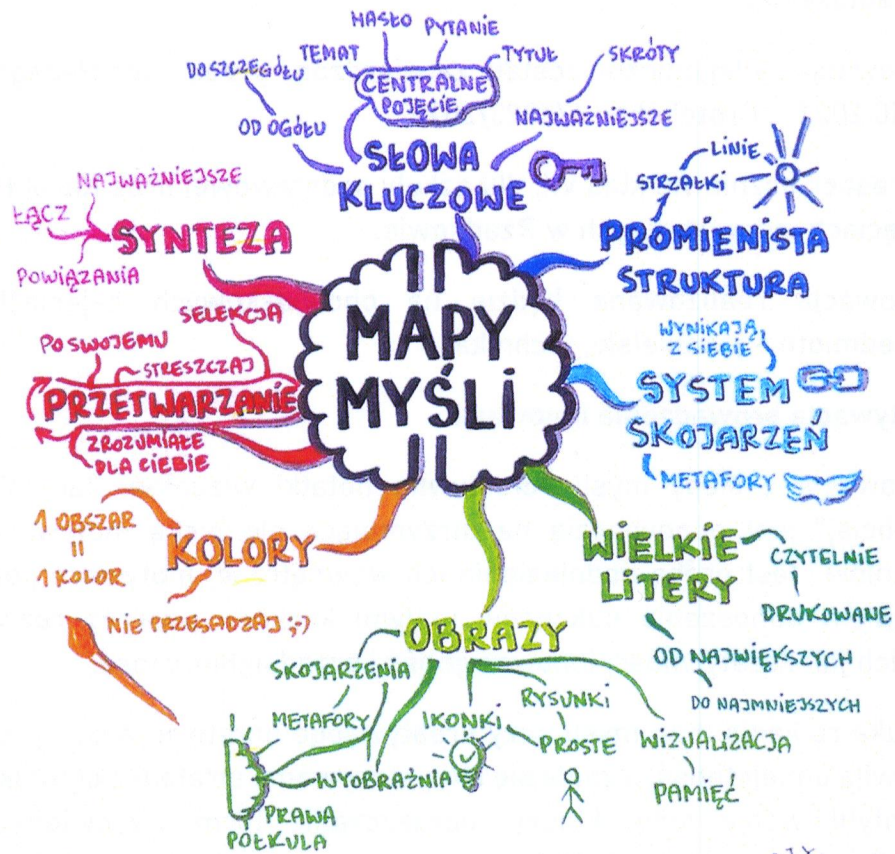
MAPY MYŚLI

SŁOWA KLUCZOWE
CENTRALNE POJĘCIE
HASŁO
PYTANIE
TEMAT
TYTUŁ
SKRÓTY
NAJWAŻNIEJSZE
DO SZCZEGÓŁU
OD OGÓŁU

PROMIENISTA STRUKTURA
LINIE
STRZAŁKI

SYSTEM SKOJARZEŃ
WYNIKAJĄ Z SIEBIE
METAFORY

WIELKIE LITERY
CZYTELNIE
DRUKOWANE
OD NAJWIĘKSZYCH
DO NAJMNIEJSZYCH

OBRAZY
SKOJARZENIA
METAFORY
WYOBRAŹNIA
PRAWA PÓŁKULA
IKONKI
RYSUNKI
PROSTE
WIZUALIZACJA
PAMIĘĆ

KOLORY
1 OBSZAR = 1 KOLOR
NIE PRZESADZAJ ;-)

PRZETWARZANIE
SELEKCJA
PO SWOJEMU
STRESZCZAJ
ZROZUMIAŁE DLA CIEBIE

SYNTEZA
NAJWAŻNIEJSZE
ŁĄCZ
POWIĄZANIA